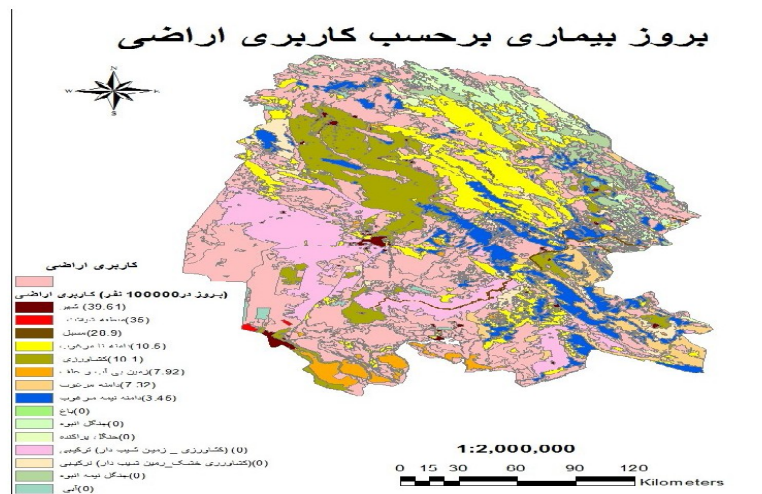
بروز بیماری برحسب کاربری اراضی

N
W E
S

کاربری اراضی

(بروز در100000 نفر) کاربری اراضی
(39.61) شهر
(35)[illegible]
(20.9)مسیل
(10.5)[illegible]
(10.1) کشاورزی
(7.92)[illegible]
(7.32)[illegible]
(3.45)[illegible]
(0)باغ
(0)جنگل انبوه
(0)جنگل پراکنده
(0) (کشاورزی _ زمین شیب دار) ترکیبی
(0)(کشاورزی خشک_زمین شیب دار) ترکیبی
(0)جنگل نیمه انبوه
(0)آبی

1:2,000,000
0 15 30 60 90 120
Kilometers